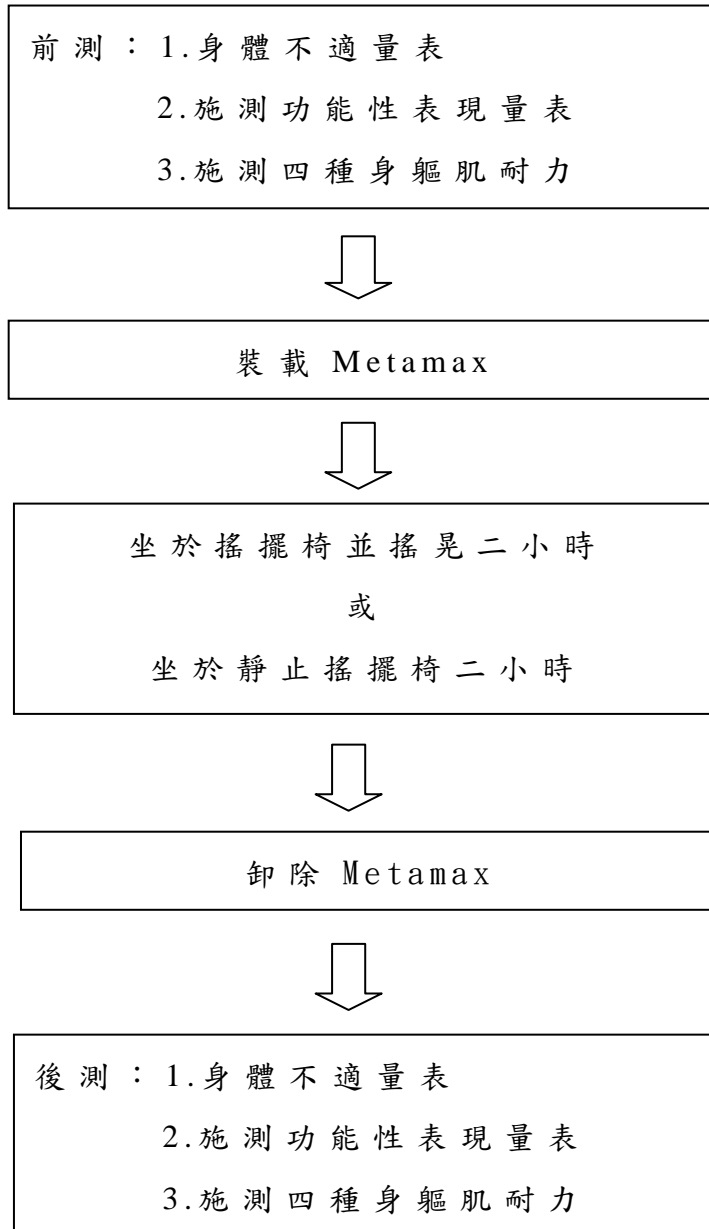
前測：1.身體不適量表
2.施測功能性表現量表
3.施測四種身軀肌耐力

裝載 Metamax

坐於搖擺椅並搖晃二小時
或
坐於靜止搖擺椅二小時

卸除 Metamax

後測：1.身體不適量表
2.施測功能性表現量表
3.施測四種身軀肌耐力